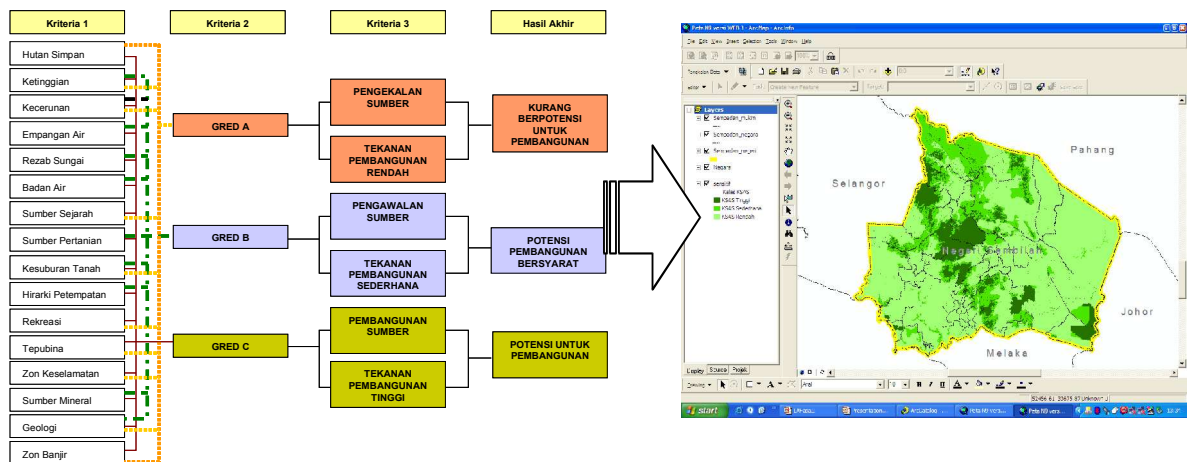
Kriteria 1

Hutan Simpan

Ketinggian

Kecerunan

Empangan Air

Rezab Sungai

Badan Air

Sumber Sejarah

Sumber Pertanian

Kesuburan Tanah

Hirarki Petempatan

Rekreasi

Tepubina

Zon Keselamatan

Sumber Mineral

Geologi

Zon Banjir

Kriteria 2

GRED A

GRED B

GRED C

Kriteria 3

PENGEKALAN SUMBER

TEKANAN PEMBANGUNAN RENDAH

PENGAWALAN SUMBER

TEKANAN PEMBANGUNAN SEDERHANA

PEMBANGUNAN SUMBER

TEKANAN PEMBANGUNAN TINGGI

Hasil Akhir

KURANG BERPOTENSI UNTUK PEMBANGUNAN

POTENSI PEMBANGUNAN BERSYARAT

POTENSI UNTUK PEMBANGUNAN

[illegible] - ArcMap - ArcInfo

File Edit View Insert Selection Tools Window Help

Layers

Sempadan_mukim

Sempadan_negeri

Negeri

Kelas KSAS

KSAS Tinggi

KSAS Sederhana

KSAS Rendah

Selangor

Pahang

Negeri Sembilan

Johor

Melaka

Display Source Projek

Drawing

Arial

start